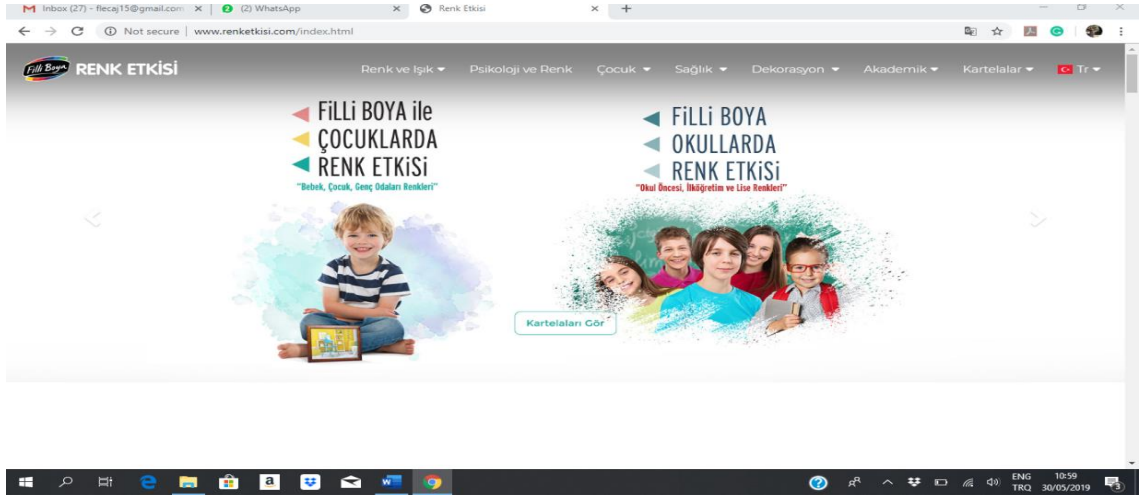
M Inbox (27) - flecaj15@gmail.com × | (2) WhatsApp × Renk Etkisi × +

← → C ⓘ Not secure | www.renketkisi.com/index.html

Filli Boya RENK ETKİSİ

Renk ve Işık ▾ Psikoloji ve Renk Çocuk ▾ Sağlık ▾ Dekorasyon ▾ Akademik ▾ Kartelalar ▾ Tr ▾

FiLLi BOYA ile
ÇOCUKLARDA
RENK ETKiSi
"Bebek, Çocuk, Genç Odaları Renkleri"

FiLLi BOYA
OKULLARDA
RENK ETKiSi
"Okul Öncesi, İlköğretim ve Lise Renkleri"

Kartelaları Gör

ENG TRQ 10:59 30/05/2019